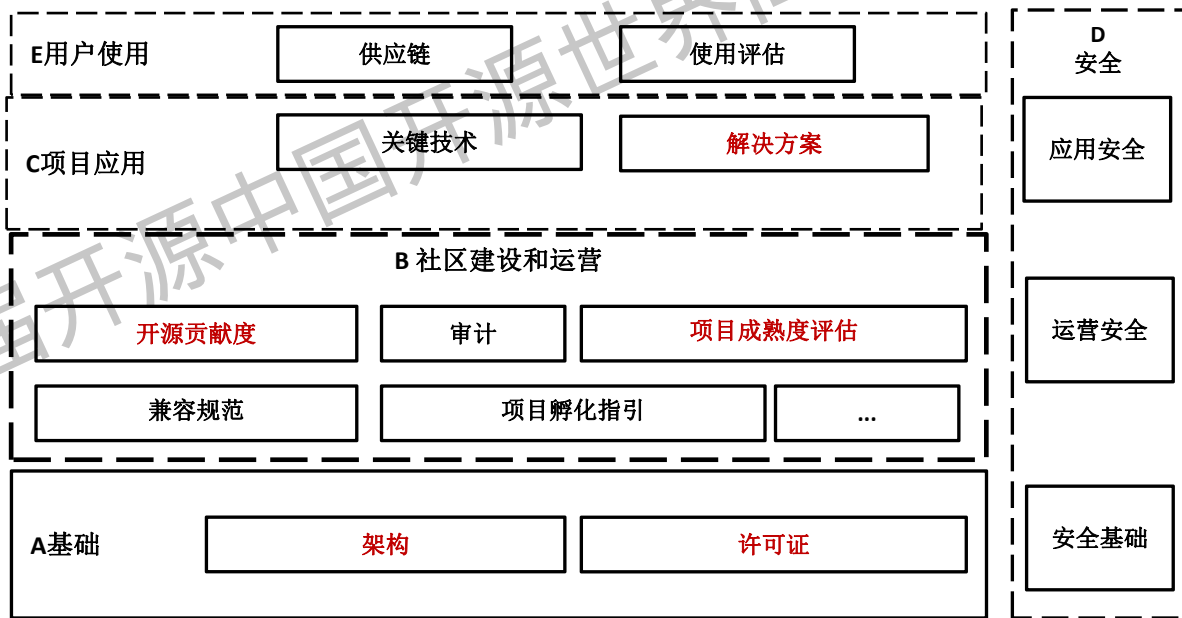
E用户使用
供应链
使用评估

C项目应用
关键技术
解决方案

B 社区建设和运营
开源贡献度
审计
项目成熟度评估
兼容规范
项目孵化指引
...

A基础
架构
许可证

D
安全
应用安全
运营安全
安全基础

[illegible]开源中国开源世界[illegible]